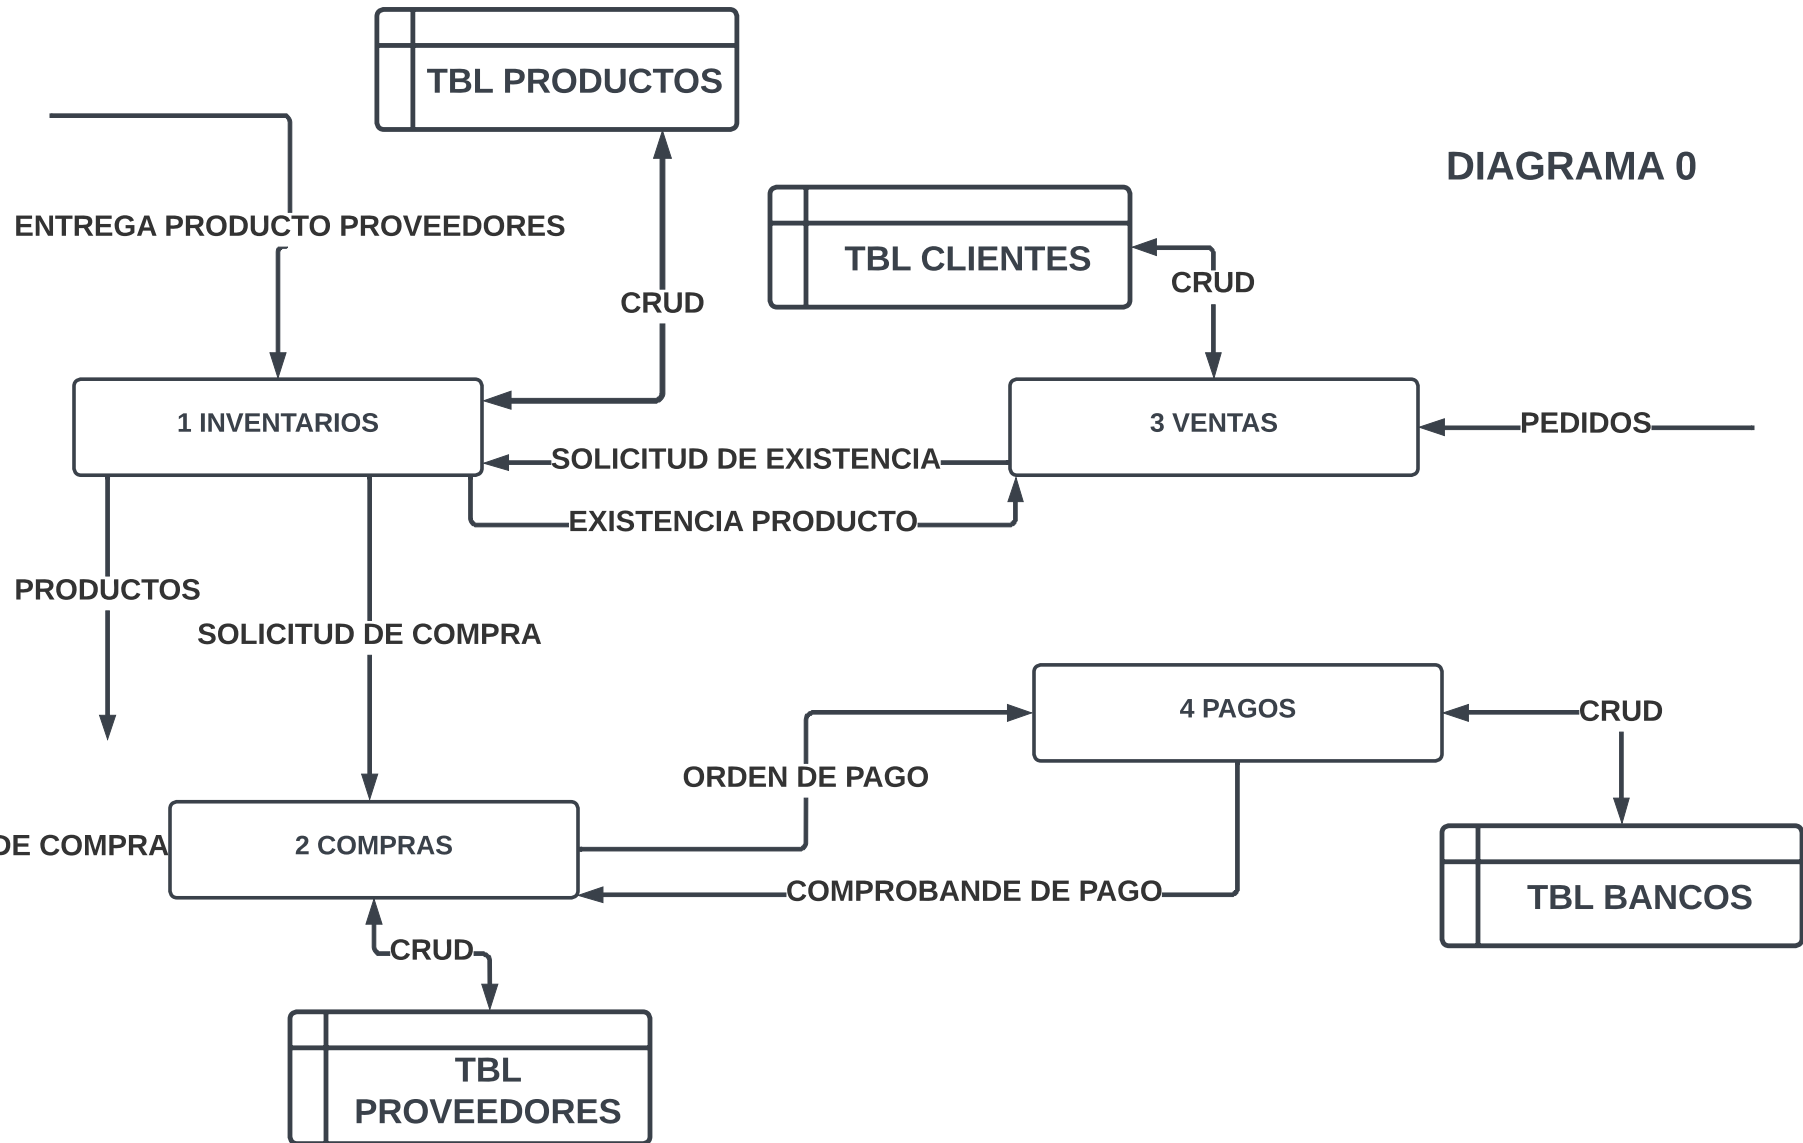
TBL PRODUCTOS

DIAGRAMA 0

ENTREGA PRODUCTO PROVEEDORES

TBL CLIENTES

CRUD

CRUD

1 INVENTARIOS

3 VENTAS

PEDIDOS

SOLICITUD DE EXISTENCIA

EXISTENCIA PRODUCTO

PRODUCTOS

SOLICITUD DE COMPRA

4 PAGOS

CRUD

ORDEN DE PAGO

DE COMPRA

2 COMPRAS

TBL BANCOS

COMPROBANDE DE PAGO

CRUD

TBL PROVEEDORES